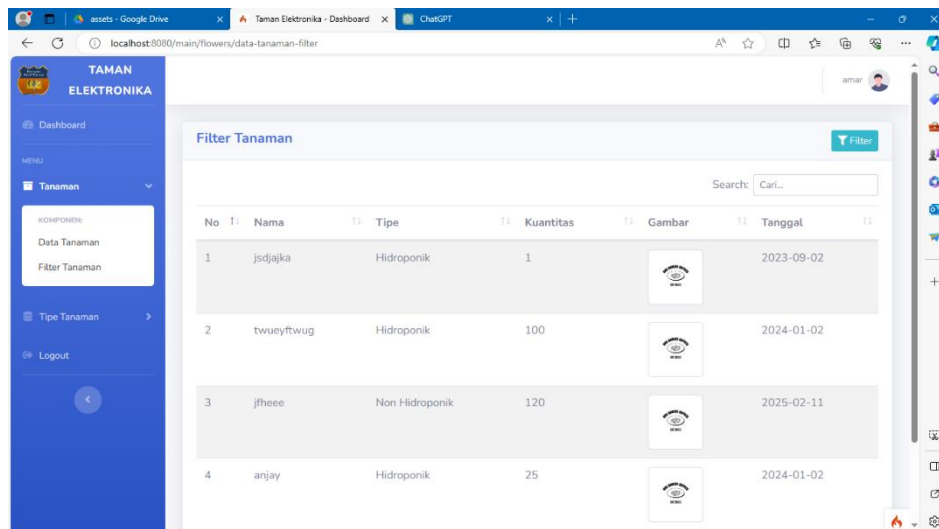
assets - Google Drive
Taman Elektronika - Dashboard
ChatGPT
localhost:8080/main/flowers/data-tanaman-filter

TAMAN ELEKTRONIKA

amar

Dashboard
MENU
Tanaman
KOMPONEN:
Data Tanaman
Filter Tanaman
Tipe Tanaman
Logout

Filter Tanaman
Filter

Search: Cari...

| No | Nama | Tipe | Kuantitas | Gambar | Tanggal |
|---|---|---|---|---|---|
| 1 | jsdjajka | Hidroponik | 1 | | 2023-09-02 |
| 2 | twueyftwug | Hidroponik | 100 | | 2024-01-02 |
| 3 | jfheee | Non Hidroponik | 120 | | 2025-02-11 |
| 4 | anjay | Hidroponik | 25 | | 2024-01-02 |